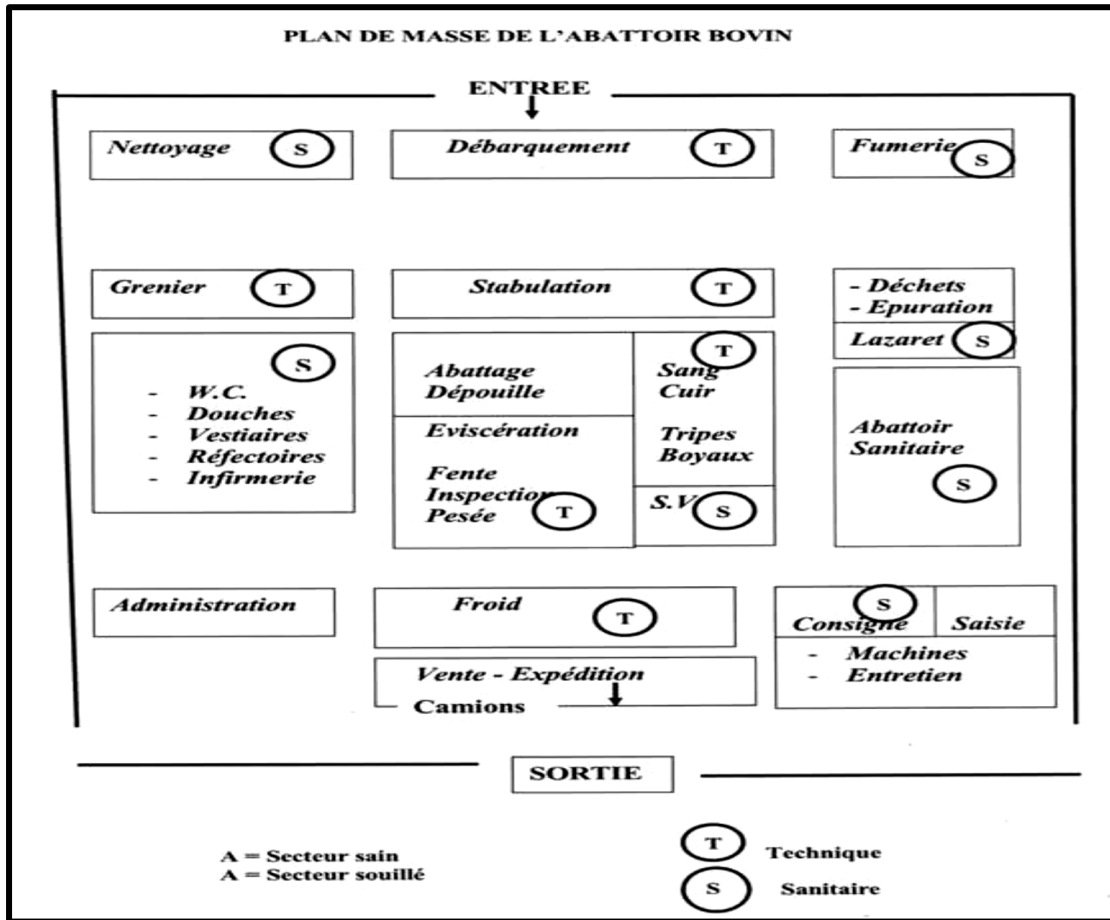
PLAN DE MASSE DE L'ABATTOIR BOVIN

ENTREE

Nettoyage S

Débarquement T

Fumerie S

Grenier T

Stabulation T

- Déchets
- Epuration

Lazaret S

S

- W.C.
- Douches
- Vestiaires
- Réfectoires
- Infirmerie

T

Abattage
Dépouille

Sang
Cuir

Eviscération

Tripes
Boyaux

Fente
Inspection
Pesée T

S.V S

Abattoir
Sanitaire

S

Administration

Froid T

S

Consigne

Saisie

- Machines
- Entretien

Vente - Expédition

Camions

SORTIE

A = Secteur sain
A = Secteur souillé

T Technique

S Sanitaire